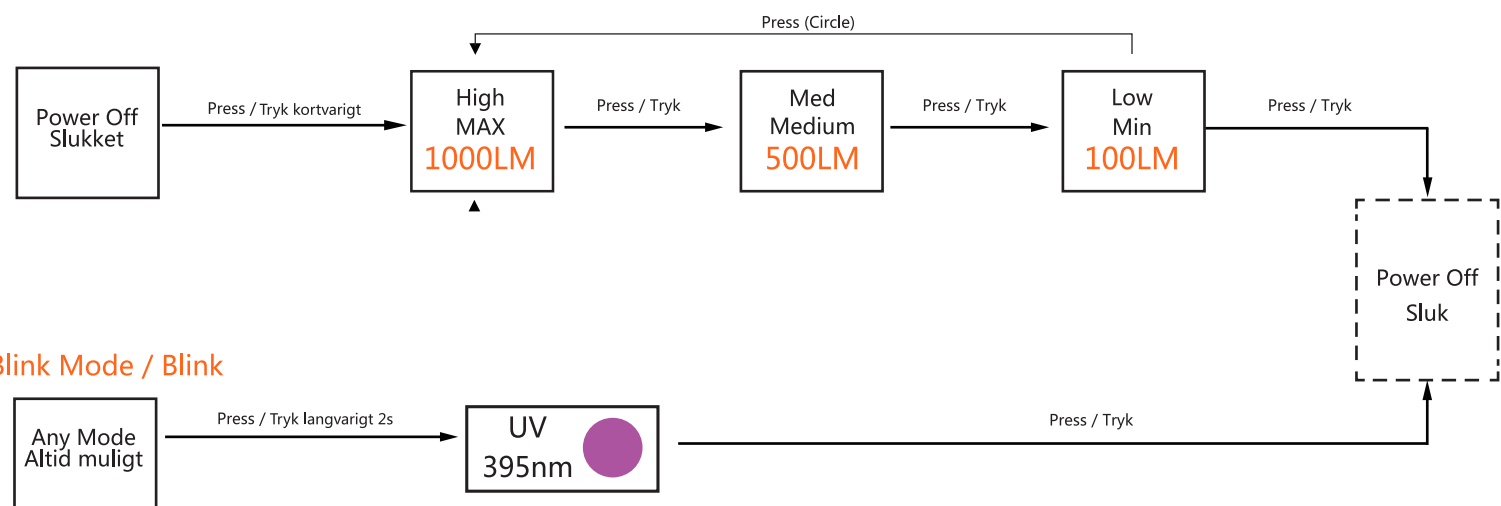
Press (Circle)

Power Off
Slukket

Press / Tryk kortvarigt

High
MAX
1000LM

Press / Tryk

Med
Medium
500LM

Press / Tryk

Low
Min
100LM

Press / Tryk

Power Off
Sluk

Blink Mode / Blink

Any Mode
Altid muligt

Press / Tryk langvarigt 2s

UV
395nm

Press / Tryk